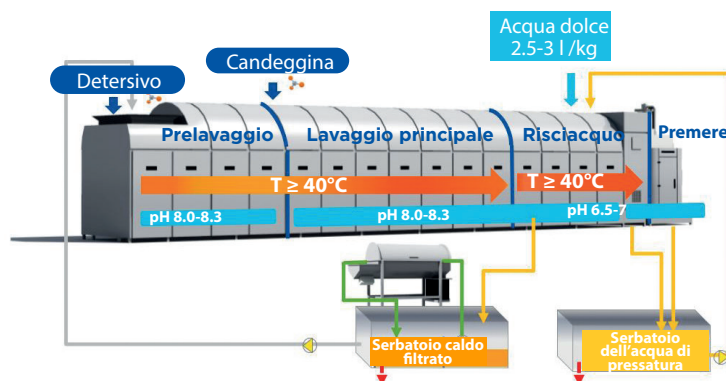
Acqua dolce
2.5-3 l /kg

Candeggina

Detersivo

Prelavaggio

Lavaggio principale

Risciacquo

Premere

T ≥ 40°C

T ≥ 40°C

pH 8.0-8.3

pH 8.0-8.3

pH 6.5-7

Serbatoio caldo filtrato

Serbatoio dell'acqua di pressatura